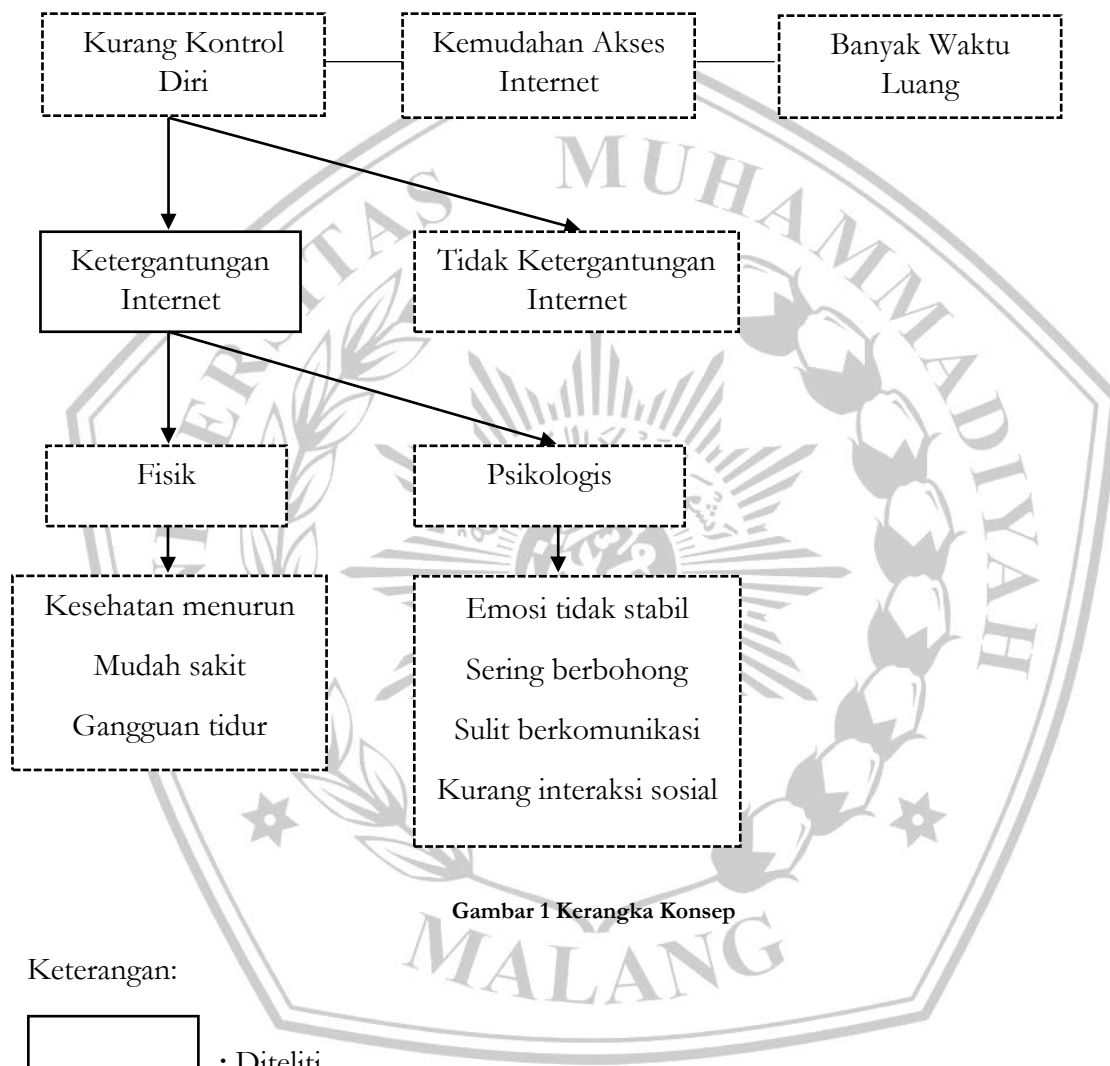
Kurang Kontrol Diri

Kemudahan Akses Internet

Banyak Waktu Luang

MUHAMMADIYAH

Ketergantungan Internet

Tidak Ketergantungan Internet

Fisik

Psikologis

Kesehatan menurun

Mudah sakit

Gangguan tidur

Emosi tidak stabil

Sering berbohong

Sulit berkomunikasi

Kurang interaksi sosial

Gambar 1 Kerangka Konsep

MALANG

Keterangan:

: Diteliti